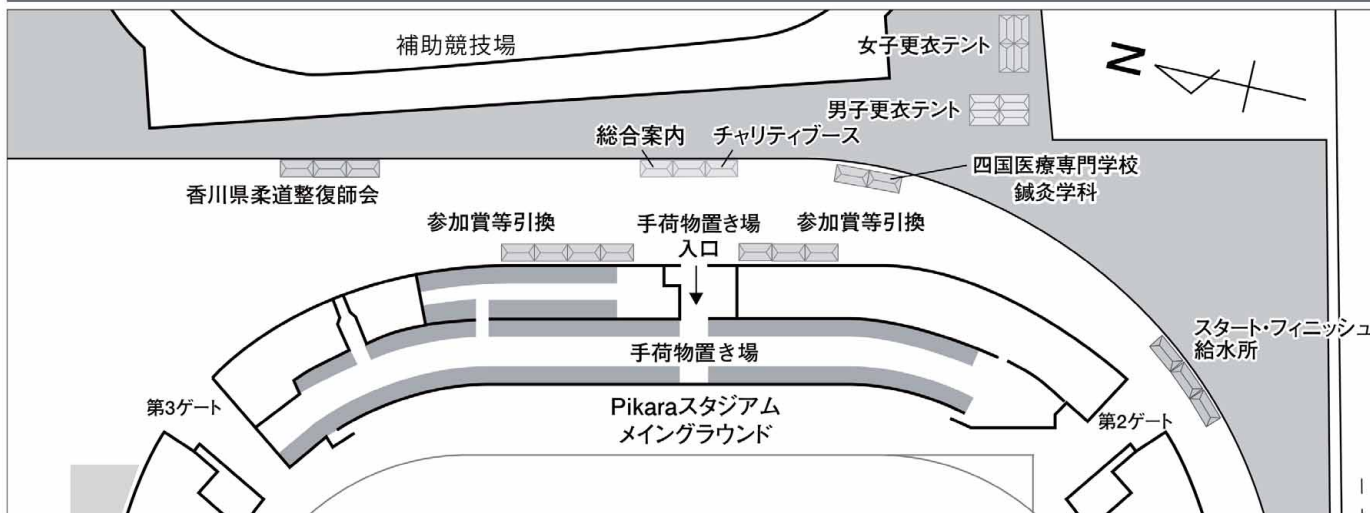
補助競技場

女子更衣テント

N

男子更衣テント

総合案内　チャリティブース

四国医療専門学校
鍼灸学科

香川県柔道整復師会

参加賞等引換　手荷物置き場　参加賞等引換

入口

スタート・フィニッシュ
給水所

手荷物置き場

第3ゲート

Pikaraスタジアム
メイングラウンド

第2ゲート